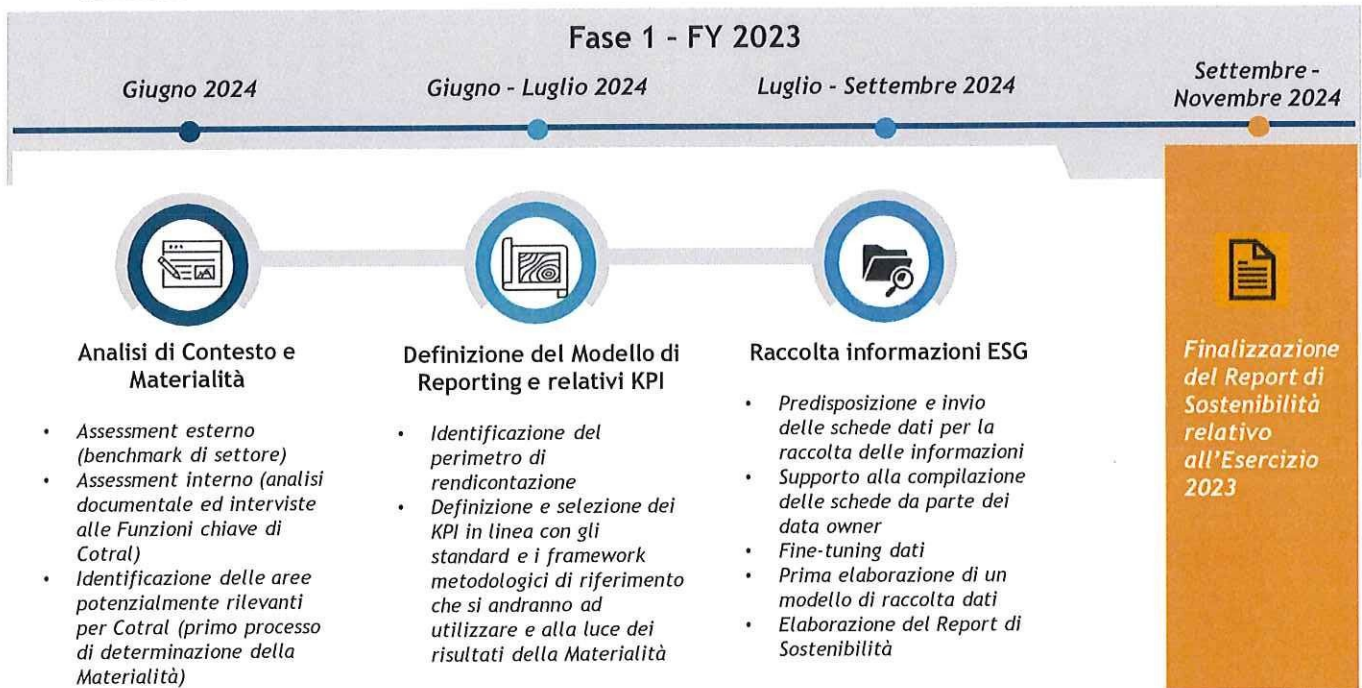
Fase 1 - FY 2023

Giugno 2024

Giugno - Luglio 2024

Luglio - Settembre 2024

Settembre - Novembre 2024

Analisi di Contesto e Materialità

- Assessment esterno (benchmark di settore)
- Assessment interno (analisi documentale ed interviste alle Funzioni chiave di Cotral)
- Identificazione delle aree potenzialmente rilevanti per Cotral (primo processo di determinazione della Materialità)

Definizione del Modello di Reporting e relativi KPI

- Identificazione del perimetro di rendicontazione
- Definizione e selezione dei KPI in linea con gli standard e i framework metodologici di riferimento che si andranno ad utilizzare e alla luce dei risultati della Materialità

Raccolta informazioni ESG

- Predisposizione e invio delle schede dati per la raccolta delle informazioni
- Supporto alla compilazione delle schede da parte dei data owner
- Fine-tuning dati
- Prima elaborazione di un modello di raccolta dati
- Elaborazione del Report di Sostenibilità

Finalizzazione del Report di Sostenibilità relativo all'Esercizio 2023